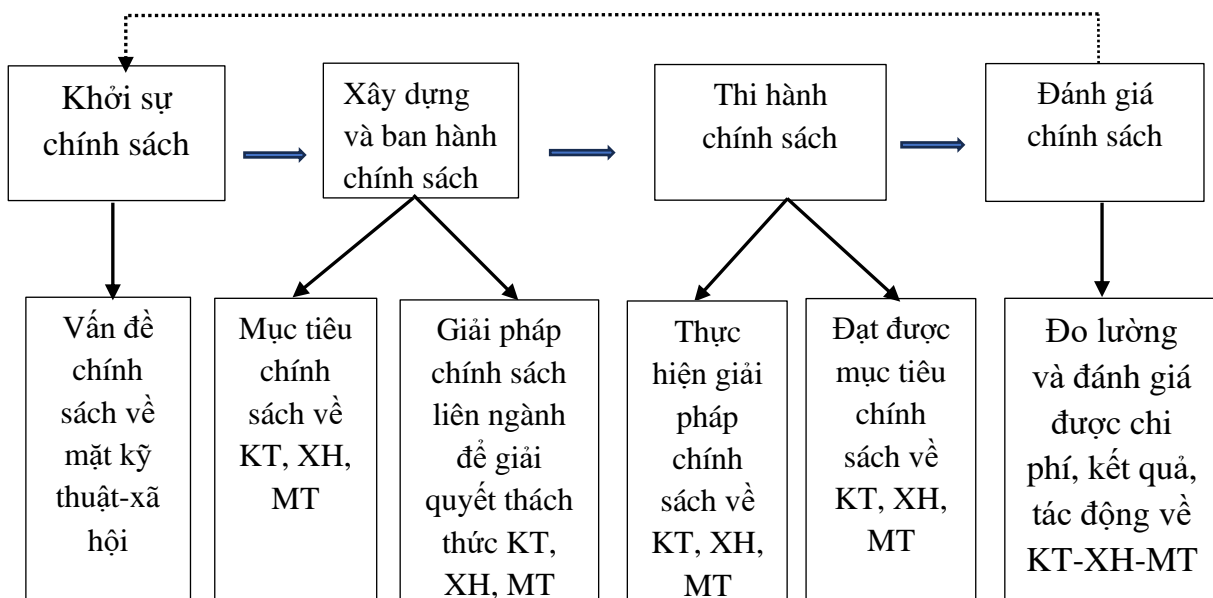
Khởi sự chính sách

Xây dựng và ban hành chính sách

Thi hành chính sách

Đánh giá chính sách

Vấn đề chính sách về mặt kỹ thuật-xã hội

Mục tiêu chính sách về KT, XH, MT

Giải pháp chính sách liên ngành để giải quyết thách thức KT, XH, MT

Thực hiện giải pháp chính sách về KT, XH, MT

Đạt được mục tiêu chính sách về KT, XH, MT

Đo lường và đánh giá được chi phí, kết quả, tác động về KT-XH-MT